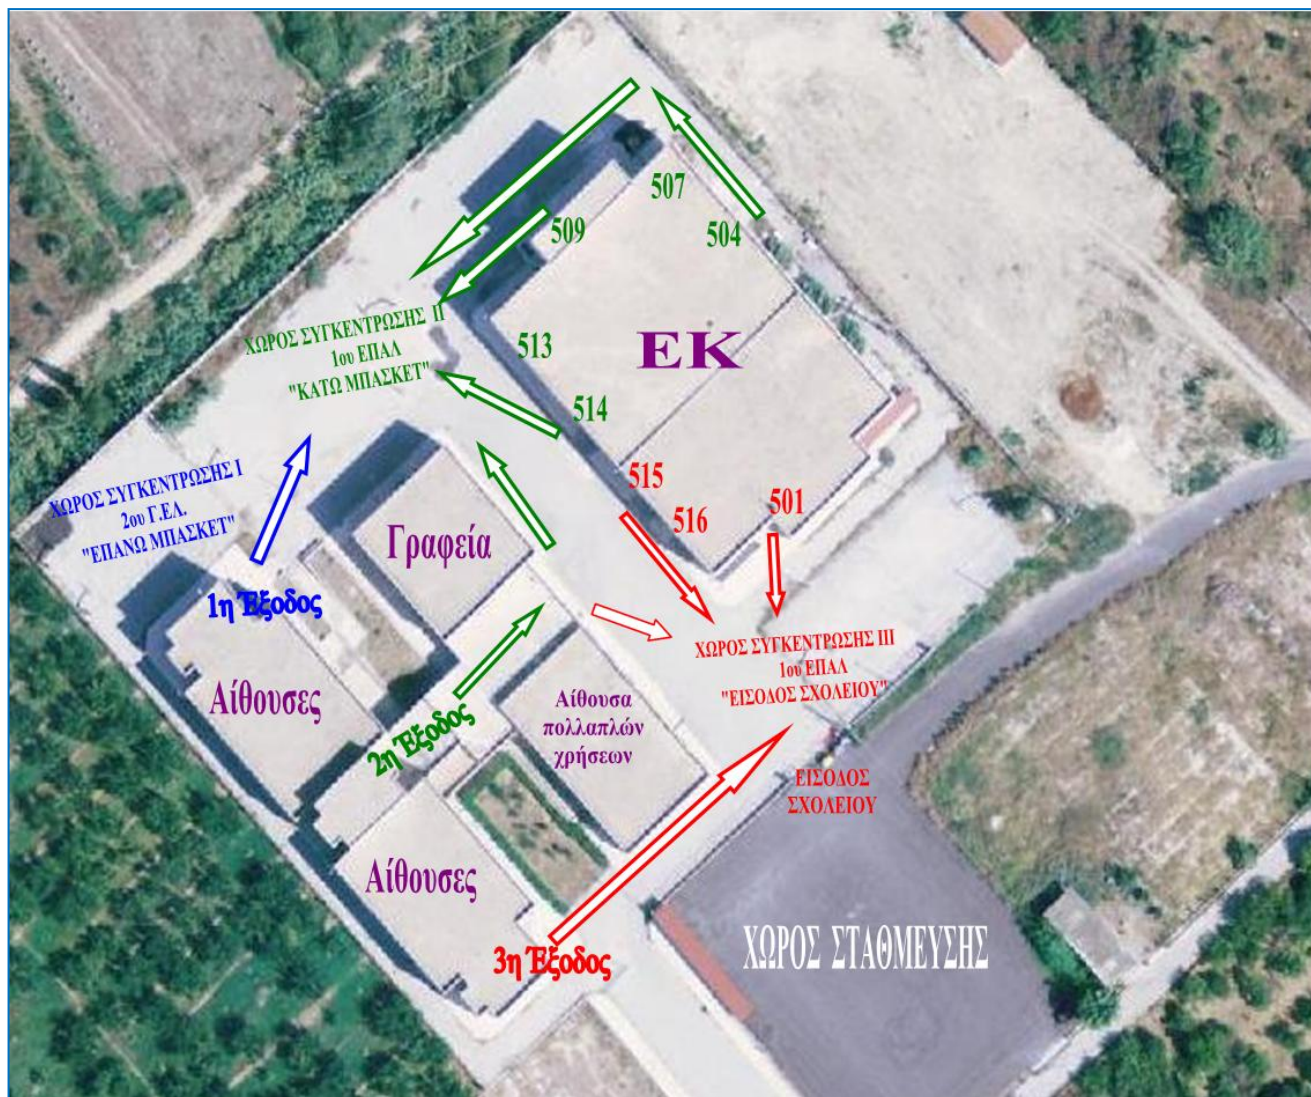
507

509

504

ΧΩΡΟΣ ΣΥΓΚΕΝΤΡΩΣΗΣ ΙΙ
1ου ΕΠΑΛ
"ΚΑΤΩ ΜΠΑΣΚΕΤ"

513

ΕΚ

514

515

516

501

ΧΩΡΟΣ ΣΥΓΚΕΝΤΡΩΣΗΣ Ι
2ου Γ.ΕΛ.
"ΕΠΑΝΩ ΜΠΑΣΚΕΤ"

Γραφεία

1η Έξοδος

ΧΩΡΟΣ ΣΥΓΚΕΝΤΡΩΣΗΣ ΙΙΙ
1ου ΕΠΑΛ
"ΕΙΣΟΔΟΣ ΣΧΟΛΕΙΟΥ"

Αίθουσες

Αίθουσα
πολλαπλών
χρήσεων

2η Έξοδος

ΕΙΣΟΔΟΣ
ΣΧΟΛΕΙΟΥ

Αίθουσες

ΧΩΡΟΣ ΣΤΑΘΜΕΥΣΗΣ

3η Έξοδος